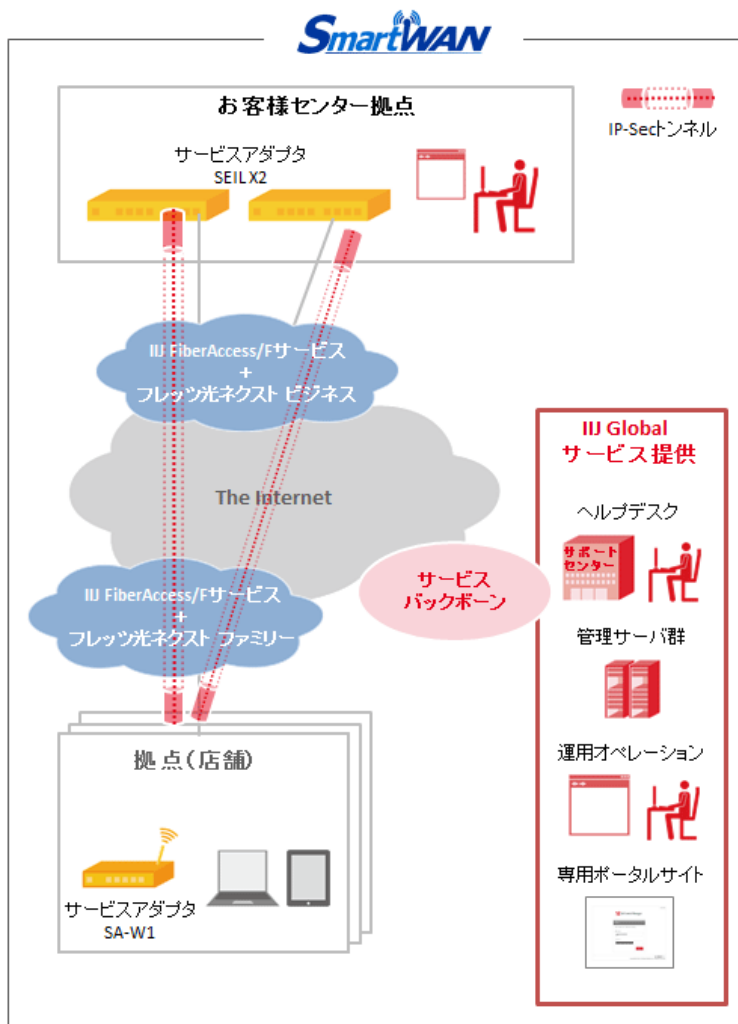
SmartWAN

お客様センター拠点

サービスアダプタ
SEIL X2

IP-Secトンネル

IIJ FiberAccess/Fサービス
+
フレッツ光ネクスト ビジネス

The Internet

IIJ FiberAccess/Fサービス
+
フレッツ光ネクスト ファミリー

サービス
バックボーン

IIJ Global
サービス提供

ヘルプデスク

サポート
センター

管理サーバ群

運用オペレーション

専用ポータルサイト

拠点(店舗)

サービスアダプタ
SA-W1